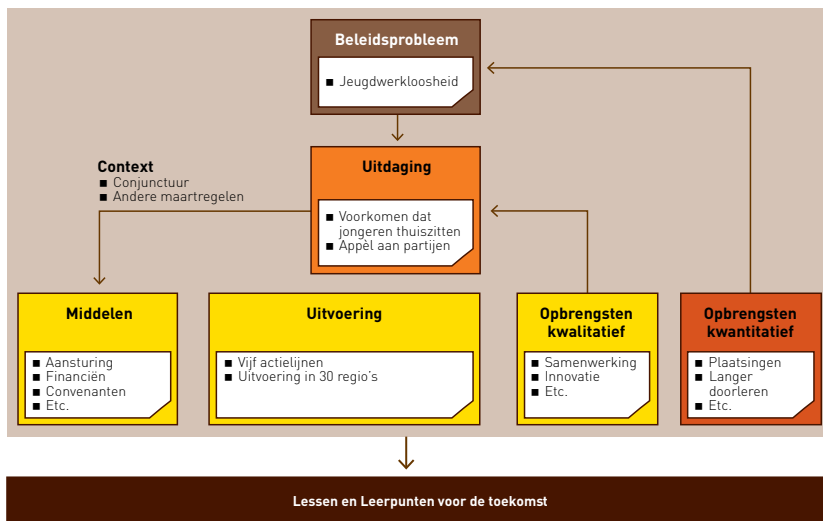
Beleidsprobleem

■ Jeugdwerkloosheid

Context
■ Conjunctuur
■ Andere maartregelen

Uitdaging

■ Voorkomen dat jongeren thuiszitten
■ Appèl aan partijen

Middelen

■ Aansturing
■ Financiën
■ Convenanten
■ Etc.

Uitvoering

■ Vijf actielijnen
■ Uitvoering in 30 regio's

Opbrengsten kwalitatief

■ Samenwerking
■ Innovatie
■ Etc.

Opbrengsten kwantitatief

■ Plaatsingen
■ Langer doorleren
■ Etc.

Lessen en Leerpunten voor de toekomst